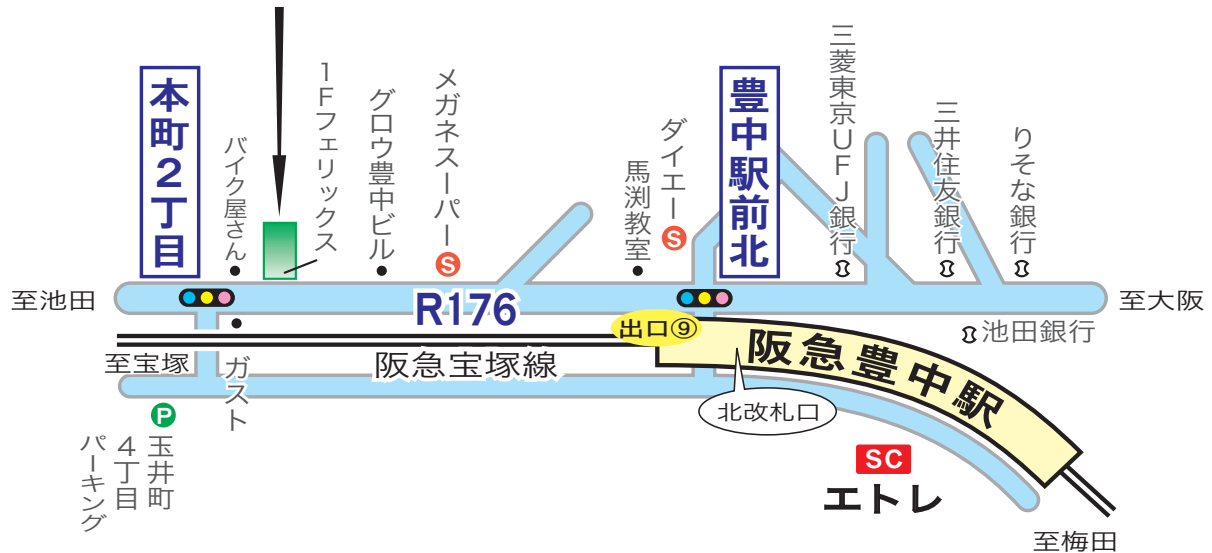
本町2丁目

バイク屋さん

1Fフェリックス

グロウ豊中ビル

メガネスーパー

ダイエー

馬渕教室

豊中駅前北

三菱東京UFJ銀行

三井住友銀行

りそな銀行

至池田

R176

至大阪

出口⑨

池田銀行

至宝塚

阪急宝塚線

阪急豊中駅

ガスト

北改札口

玉井町4丁目パーキング

SC

エトレ

至梅田